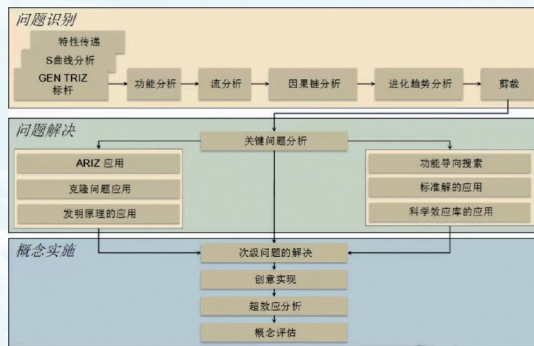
问题识别

特性传递

S曲线分析

GEN TRIZ 标杆

功能分析

流分析

因果链分析

进化趋势分析

剪裁

问题解决

关键问题分析

ARIZ 应用

克隆问题应用

发明原理的应用

功能导向搜索

标准解的应用

科学效应库的应用

概念实施

次级问题的解决

创意实现

超效应分析

概念评估